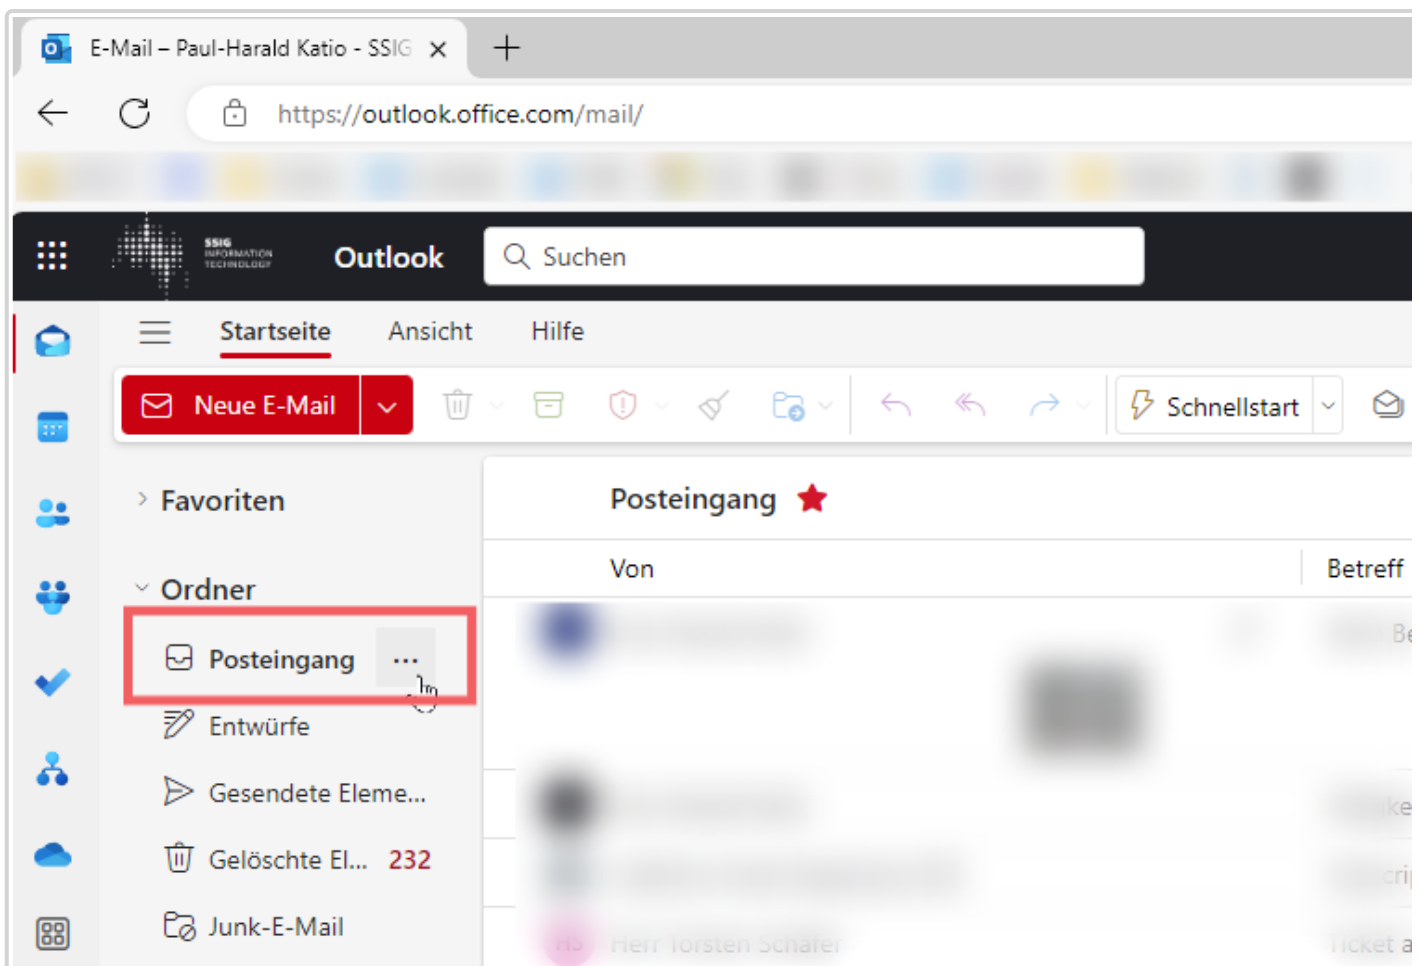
E-Mail – Paul-Harald Katio - SSIG

https://outlook.office.com/mail/

SSIG INFORMATION TECHNOLOGY

Outlook

Suchen

Startseite Ansicht Hilfe

Neue E-Mail

Schnellstart

Favoriten

Ordner

Posteingang ...

Entwürfe

Gesendete Eleme...

Gelöschte El... 232

Junk-E-Mail

Posteingang

Von

Betreff

Herr Torsten Schäfer

Ticket a